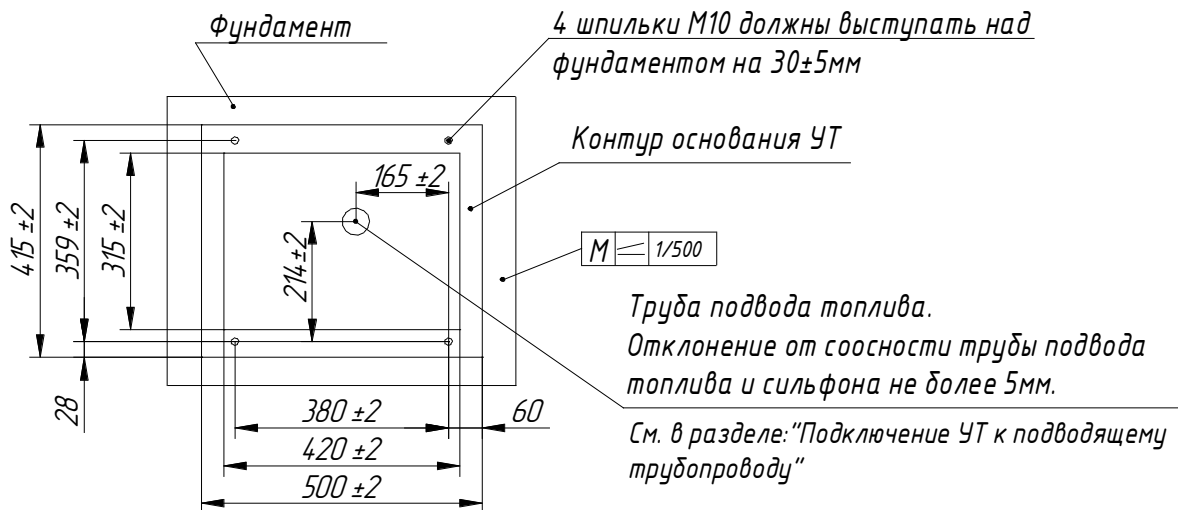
Фундамент

4 шпильки М10 должны выступать над фундаментом на 30±5мм

Контур основания УТ

165 ±2

415 ±2

359 ±2

315 ±2

214±2

M | $\angle$ | 1/500

Труба подвода топлива.
Отклонение от соосности трубы подвода топлива и сильфона не более 5мм.

28

380 ±2

60

420 ±2

500 ±2

См. в разделе:"Подключение УТ к подводящему трубопроводу"